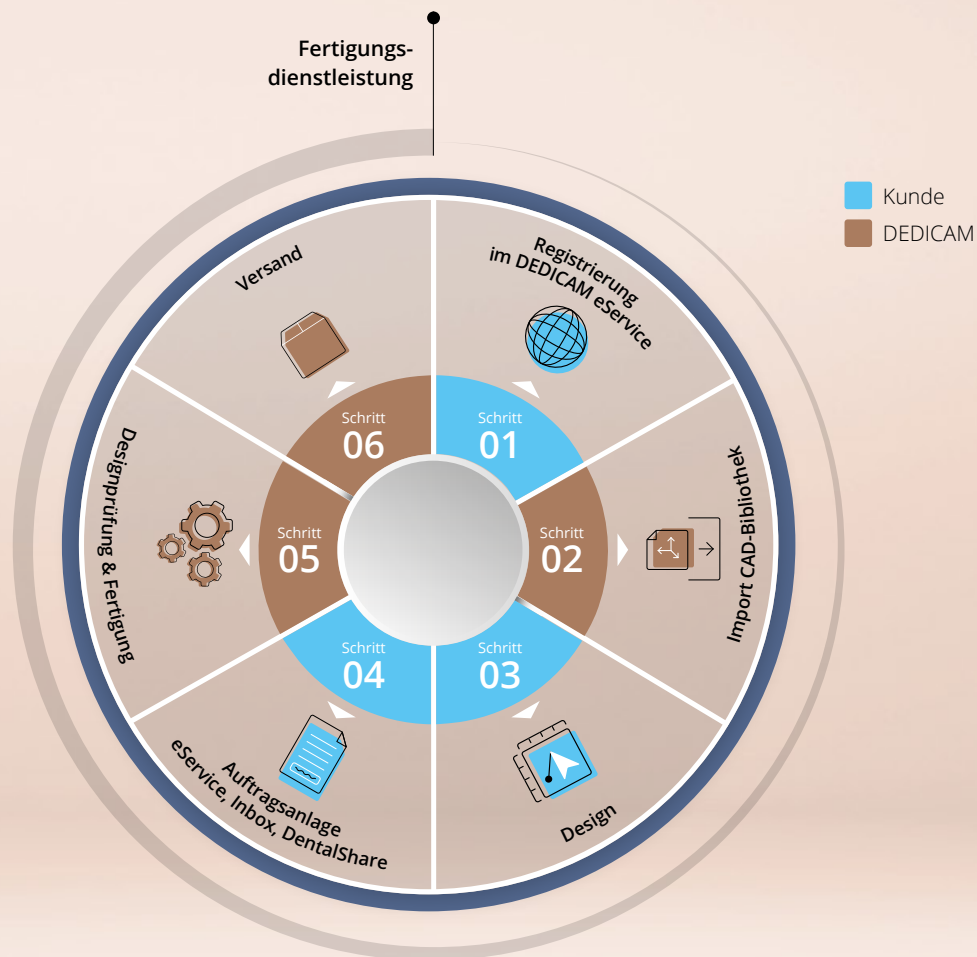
Fertigungsdienstleistung

Kunde
DEDICAM

Registrierung im DEDICAM eService

Schritt 01

Import CAD-Bibliothek

Schritt 02

Design

Schritt 03

Auftragsanlage eService, Inbox, DentalShare

Schritt 04

Designprüfung & Fertigung

Schritt 05

Versand

Schritt 06